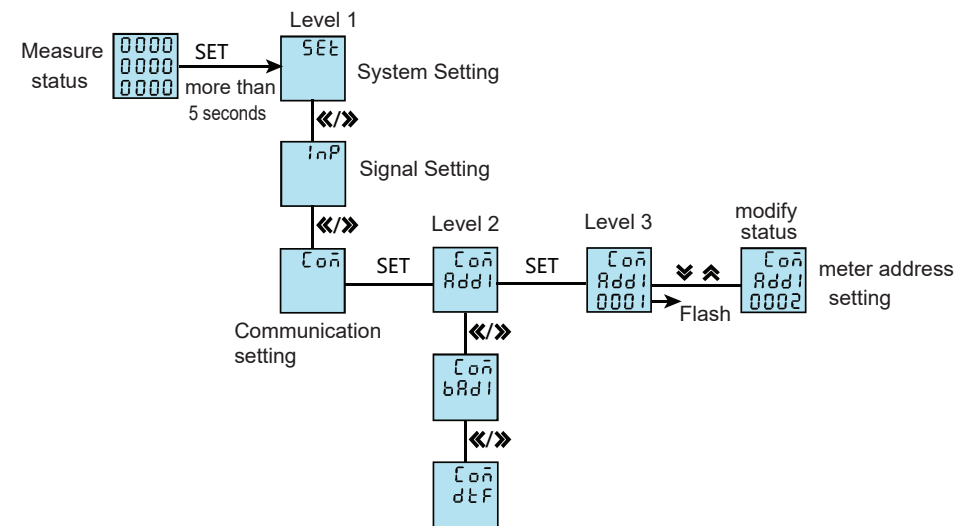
Measure status

0000
0000
0000

SET

more than 5 seconds

Level 1

SEt

System Setting

«/»

InP

Signal Setting

«/»

Con

Communication setting

SET

Level 2

Con
Add1

SET

Level 3

Con
Add1
0001

Flash

modify status

Con
Add1
0002

meter address setting

«/»

Con
bAd1

«/»

Con
dtF